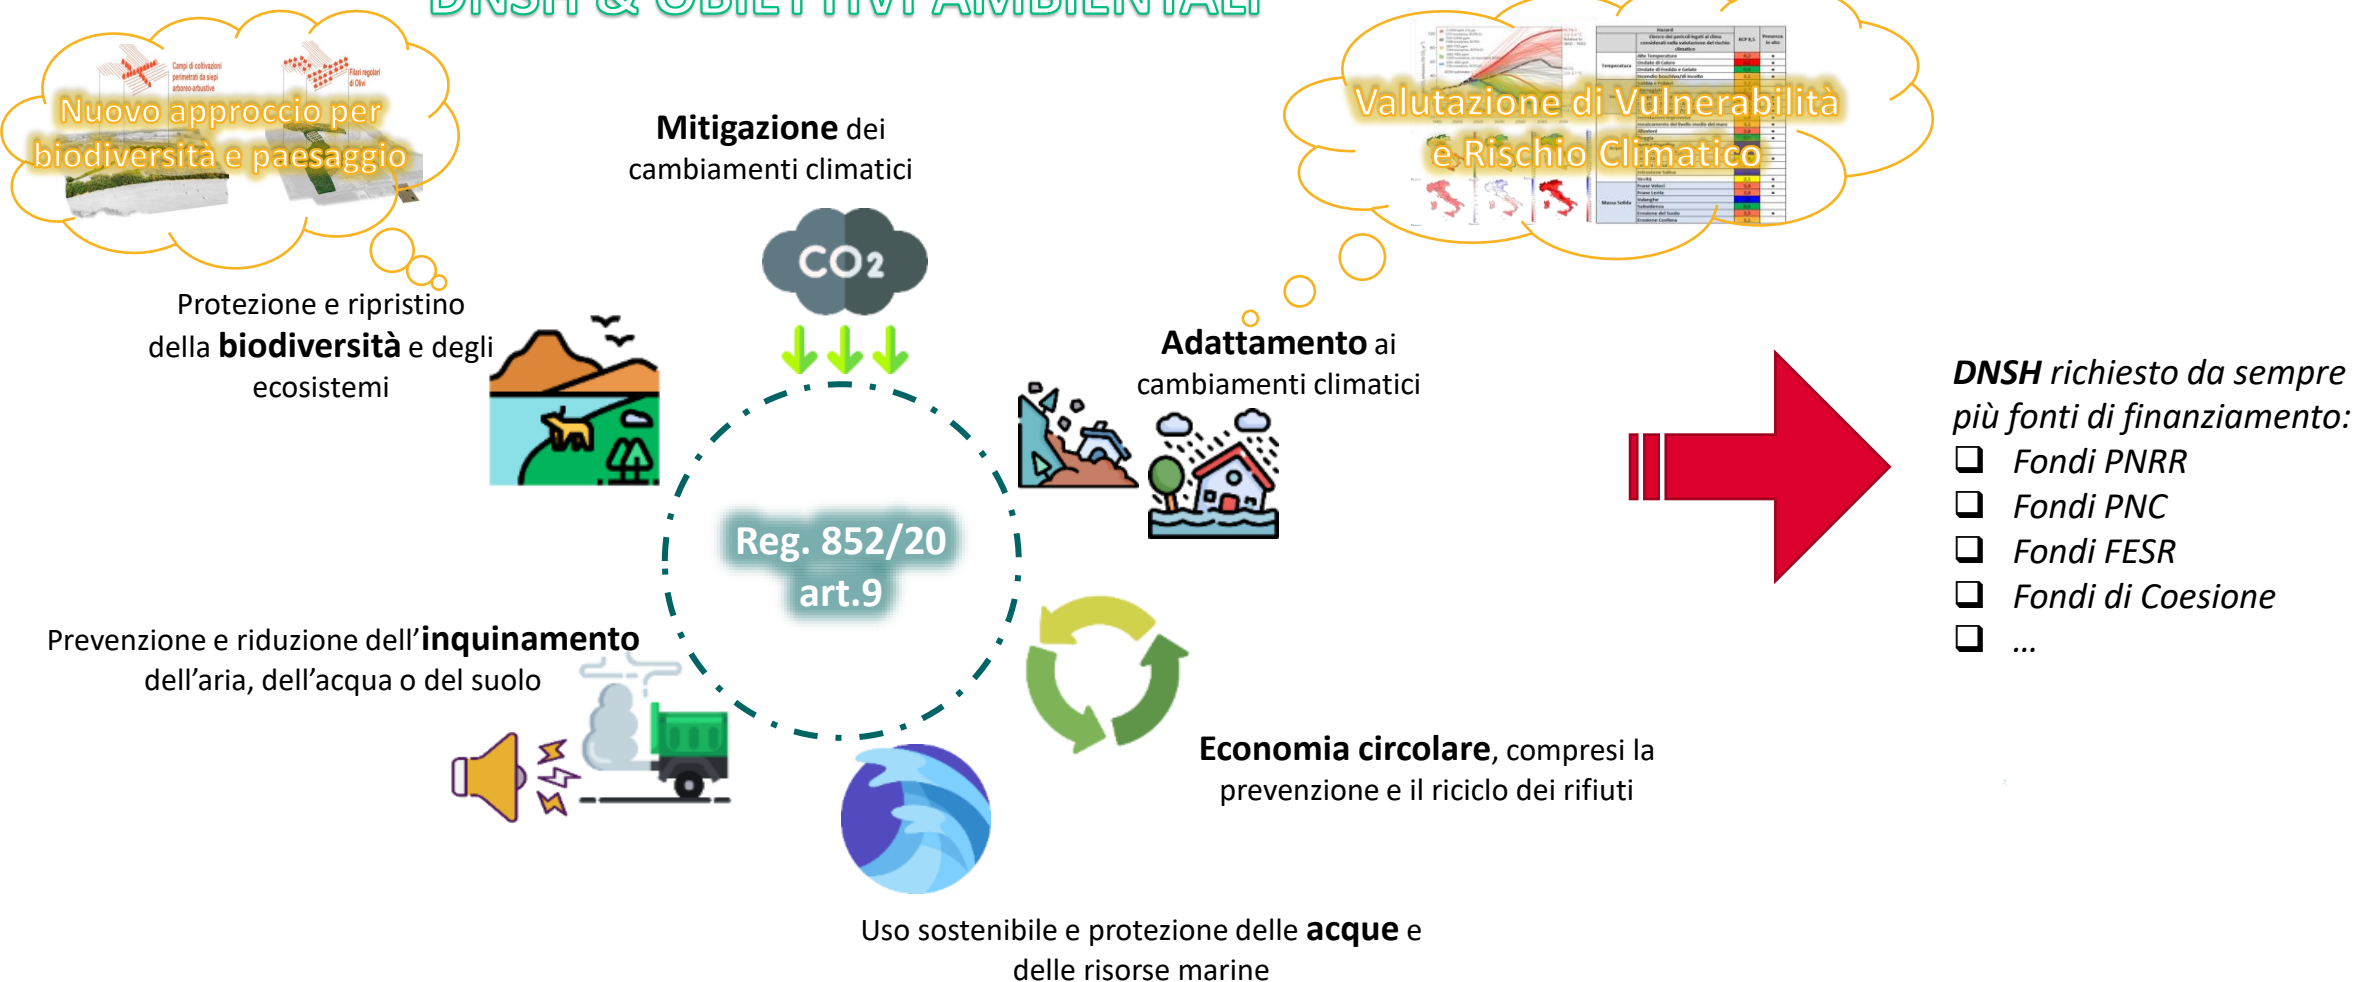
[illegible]

Nuovo approccio per biodiversità e paesaggio

Campi di coltivazioni perimetrati da siepi arboreo-arbustive

Filari regolari di Olivi

Mitigazione dei cambiamenti climatici

$CO_2$

Valutazione di Vulnerabilità e Rischio Climatico

Protezione e ripristino della biodiversità e degli ecosistemi

Adattamento ai cambiamenti climatici

Reg. 852/20 art.9

Prevenzione e riduzione dell'inquinamento dell'aria, dell'acqua o del suolo

Economia circolare, compresi la prevenzione e il riciclo dei rifiuti

Uso sostenibile e protezione delle acque e delle risorse marine

DNSH richiesto da sempre più fonti di finanziamento:
❑ Fondi PNRR
❑ Fondi PNC
❑ Fondi FESR
❑ Fondi di Coesione
❑ …